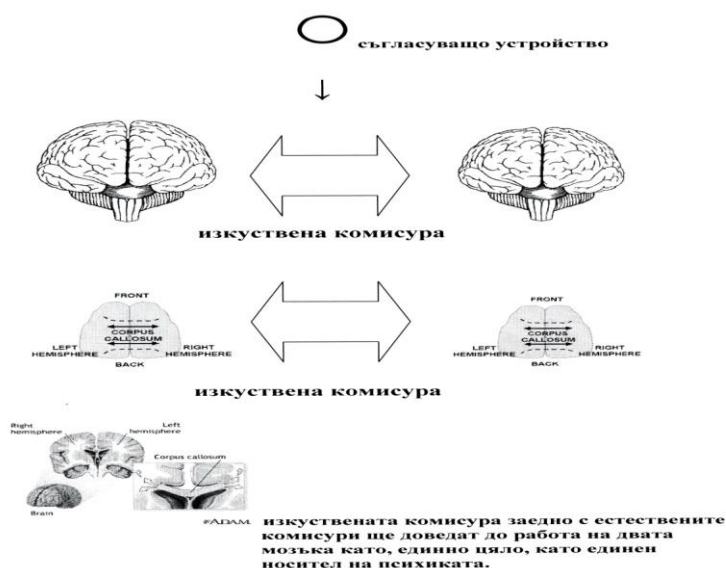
съгласуващо устройство

↓

изкуствена комисура

FRONT

CORPUS CALLOSUM

LEFT HEMISPHERE

RIGHT HEMISPHERE

BACK

FRONT

CORPUS CALLOSUM

LEFT HEMISPHERE

RIGHT HEMISPHERE

BACK

изкуствена комисура

Right hemisphere

Left hemisphere

Corpus callosum

Brain

*ADAM.

изкуствената комисура заедно с естествените комисури ще доведат до работа на двата мозъка като, единно цяло, като единен носител на психиката.